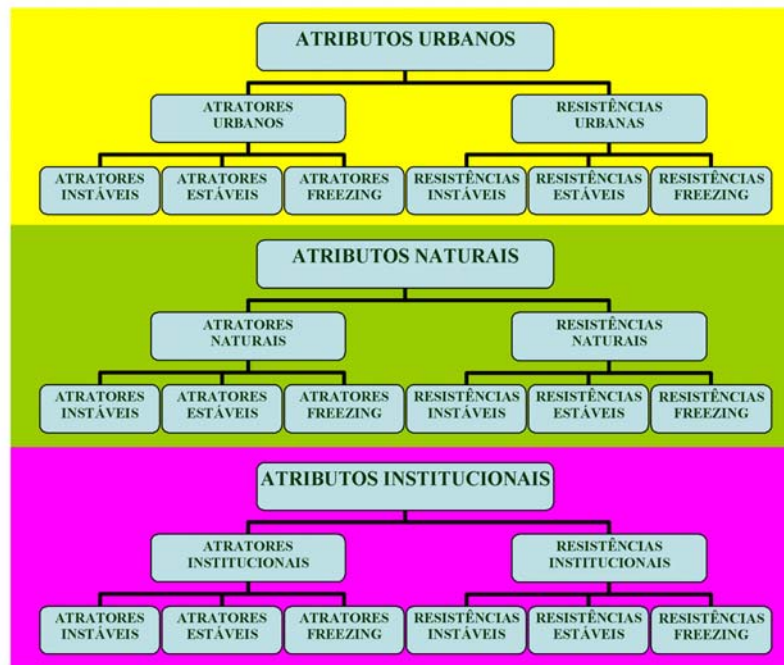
ATRIBUTOS URBANOS

ATRATORES URBANOS

RESISTÊNCIAS URBANAS

ATRATORES INSTÁVEIS

ATRATORES ESTÁVEIS

ATRATORES FREEZING

RESISTÊNCIAS INSTÁVEIS

RESISTÊNCIAS ESTÁVEIS

RESISTÊNCIAS FREEZING

ATRIBUTOS NATURAIS

ATRATORES NATURAIS

RESISTÊNCIAS NATURAIS

ATRATORES INSTÁVEIS

ATRATORES ESTÁVEIS

ATRATORES FREEZING

RESISTÊNCIAS INSTÁVEIS

RESISTÊNCIAS ESTÁVEIS

RESISTÊNCIAS FREEZING

ATRIBUTOS INSTITUCIONAIS

ATRATORES INSTITUCIONAIS

RESISTÊNCIAS INSTITUCIONAIS

ATRATORES INSTÁVEIS

ATRATORES ESTÁVEIS

ATRATORES FREEZING

RESISTÊNCIAS INSTÁVEIS

RESISTÊNCIAS ESTÁVEIS

RESISTÊNCIAS FREEZING